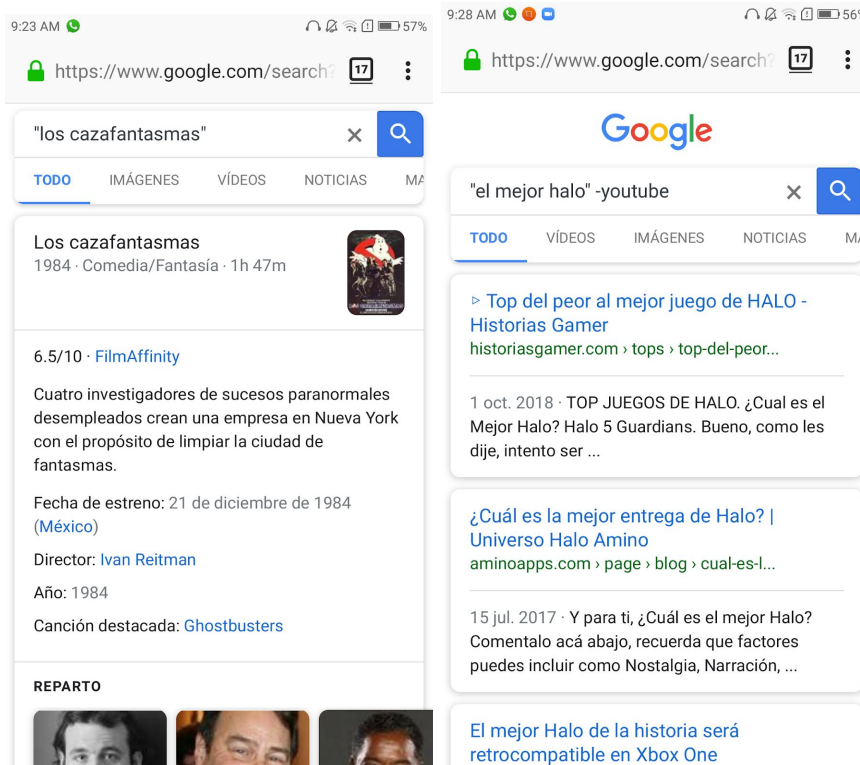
9:23 AM

57%

https://www.google.com/search?

17

"los cazafantasmas"

TODO IMÁGENES VÍDEOS NOTICIAS MA

Los cazafantasmas
1984 · Comedia/Fantasía · 1h 47m

6.5/10 · FilmAffinity

Cuatro investigadores de sucesos paranormales desempleados crean una empresa en Nueva York con el propósito de limpiar la ciudad de fantasmas.

Fecha de estreno: 21 de diciembre de 1984 (México)

Director: Ivan Reitman

Año: 1984

Canción destacada: Ghostbusters

REPARTO

9:28 AM

56

https://www.google.com/search?

17

Google

"el mejor halo" -youtube

TODO VÍDEOS IMÁGENES NOTICIAS M

▹ Top del peor al mejor juego de HALO - Historias Gamer
historiasgamer.com › tops › top-del-peor...

1 oct. 2018 · TOP JUEGOS DE HALO. ¿Cual es el Mejor Halo? Halo 5 Guardians. Bueno, como les dije, intento ser ...

¿Cuál es la mejor entrega de Halo? | Universo Halo Amino
aminoapps.com › page › blog › cual-es-l...

15 jul. 2017 · Y para ti, ¿Cuál es el mejor Halo? Comentalo acá abajo, recuerda que factores puedes incluir como Nostalgia, Narración, ...

El mejor Halo de la historia será retrocompatible en Xbox One